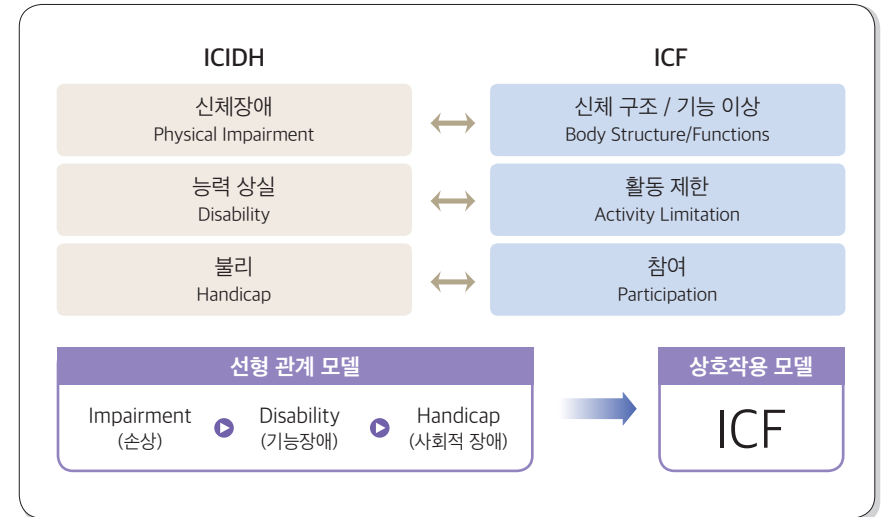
ICIDH

ICF

신체장애
Physical Impairment

신체 구조 / 기능 이상
Body Structure/Functions

능력 상실
Disability

활동 제한
Activity Limitation

불리
Handicap

참여
Participation

선형 관계 모델

Impairment
(손상)

Disability
(기능장애)

Handicap
(사회적 장애)

상호작용 모델

ICF